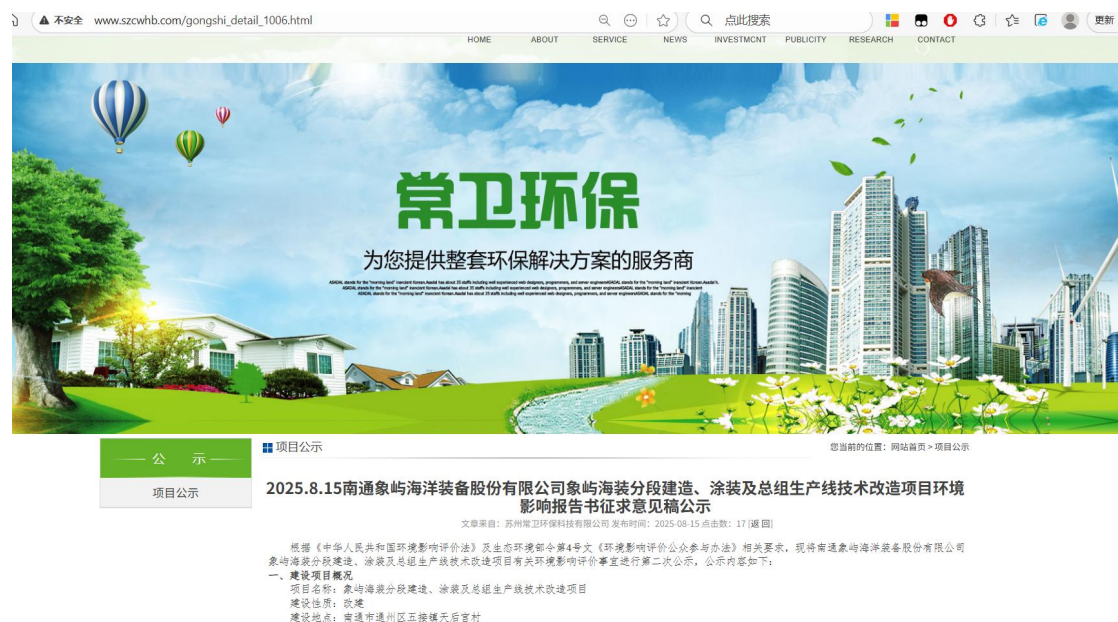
不安全 www.szcwhb.com/gongshi_detail_1006.html

点此搜索

更新

HOME ABOUT SERVICE NEWS INVESTMCNT PUBLICITY RESEARCH CONTACT

常卫环保

为您提供整套环保解决方案的服务商

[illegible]

公 示

项目公示

项目公示

您当前的位置：网站首页 > 项目公示

2025.8.15南通象屿海洋装备股份有限公司象屿海装分段建造、涂装及总组生产线技术改造项目环境影响报告书征求意见稿公示

文章来自：苏州常卫环保科技有限公司 发布时间：2025-08-15 点击数：17 [返回]

根据《中华人民共和国环境影响评价法》及生态环境部令第4号文《环境影响评价公众参与办法》相关要求，现将南通象屿海洋装备股份有限公司象屿海装分段建造、涂装及总组生产线技术改造项目有关环境影响评价事宜进行第二次公示，公示内容如下：

一、建设项目概况

项目名称：象屿海装分段建造、涂装及总组生产线技术改造项目

建设性质：改建

建设地点：南通市通州区五接镇天后宫村